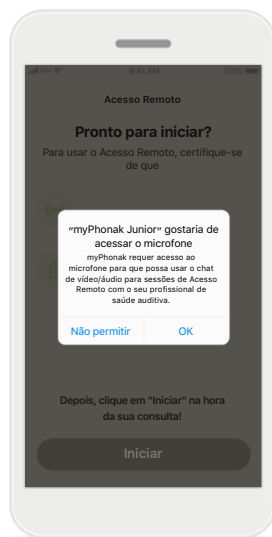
9:41 AM

Acesso Remoto

Pronto para iniciar?

Para usar o Acesso Remoto, certifique-se de que

"myPhonak Junior" gostaria de acessar o microfone

myPhonak requer acesso ao microfone para que possa usar o chat de vídeo/áudio para sessões de Acesso Remoto com o seu profissional de saúde auditiva.

Não permitir

OK

Depois, clique em "Iniciar" na hora da sua consulta!

Iniciar